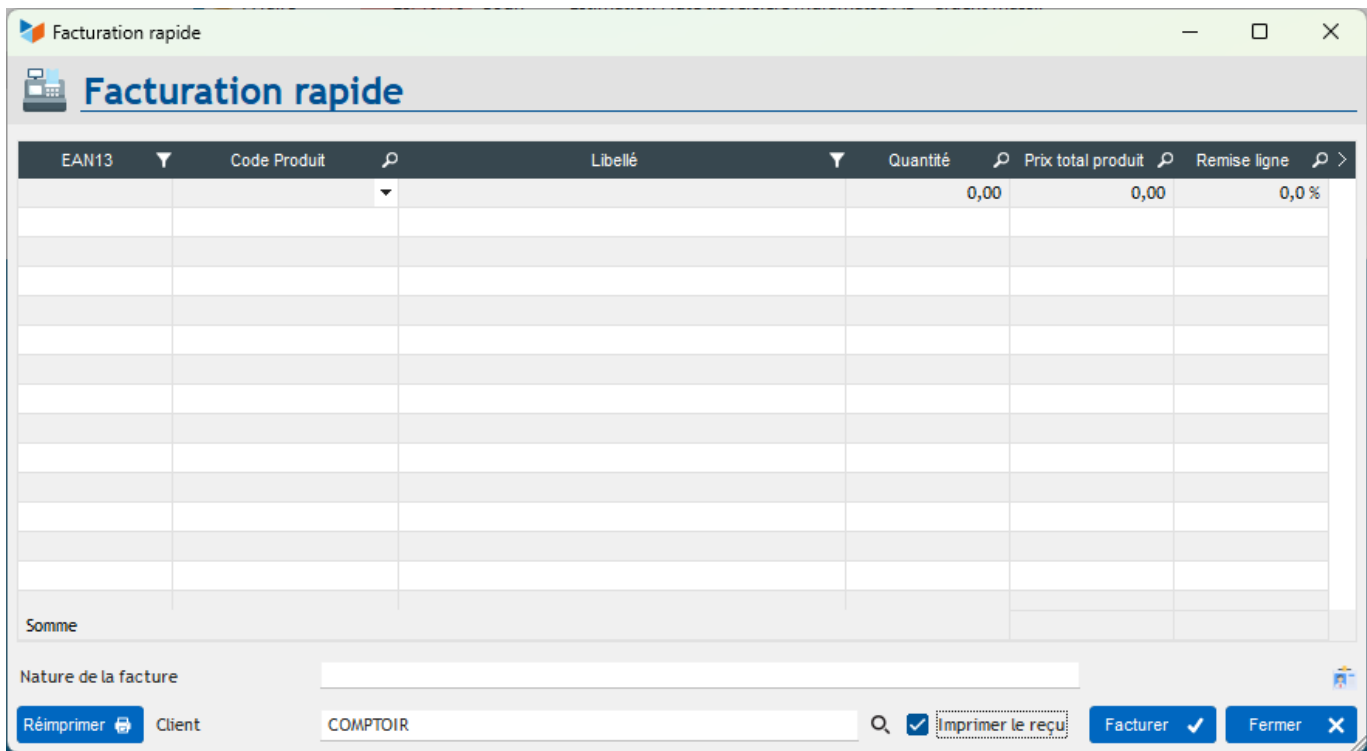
Facturation rapide

Facturation rapide

| EAN13 | Code Produit | Libellé | Quantité | Prix total produit | Remise ligne |
|---|---|---|---|---|---|
| | | | 0,00 | 0,00 | 0,0 % |
| Somme | | | | | |

Nature de la facture

Réimprimer

Client

COMPTOIR

Imprimer le reçu

Facturer

Fermer